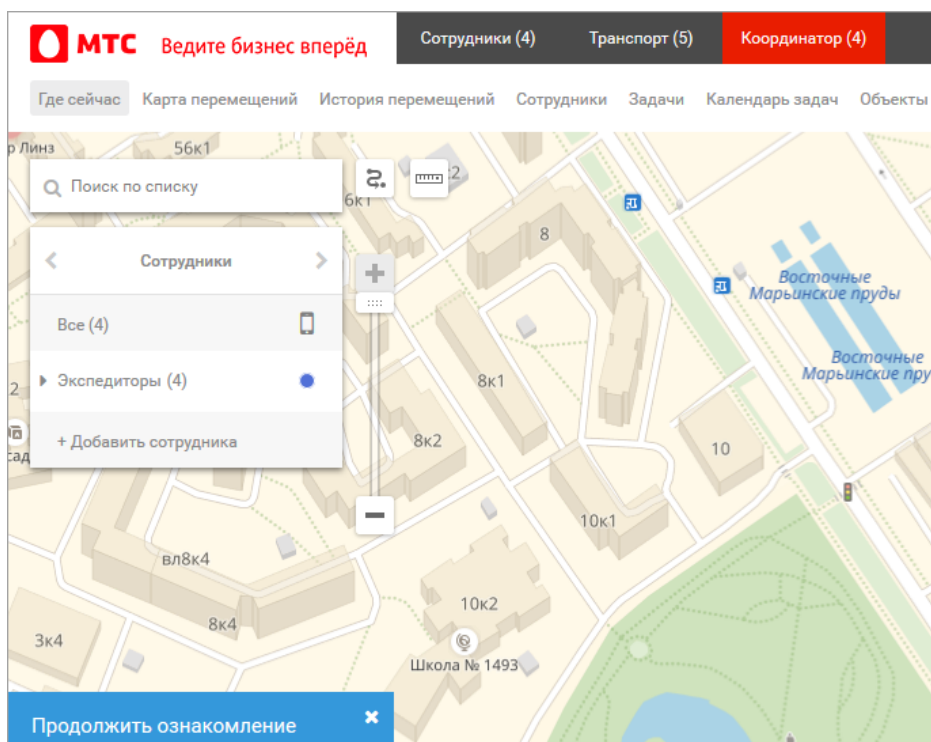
МТС Ведите бизнес вперёд

Сотрудники (4) Транспорт (5) Координатор (4)

Где сейчас Карта перемещений История перемещений Сотрудники Задачи Календарь задач Объекты

Поиск по списку

Сотрудники

Все (4)

Экспедиторы (4)

+ Добавить сотрудника

р Линз
56к1
6к1
2
8
Восточные Марьинские пруды
Восточные Марьинские пру
8к1
2
8к2
сад
10
10к1
вл8к4
10к2
8к4
3к4
Школа № 1493

Продолжить ознакомление